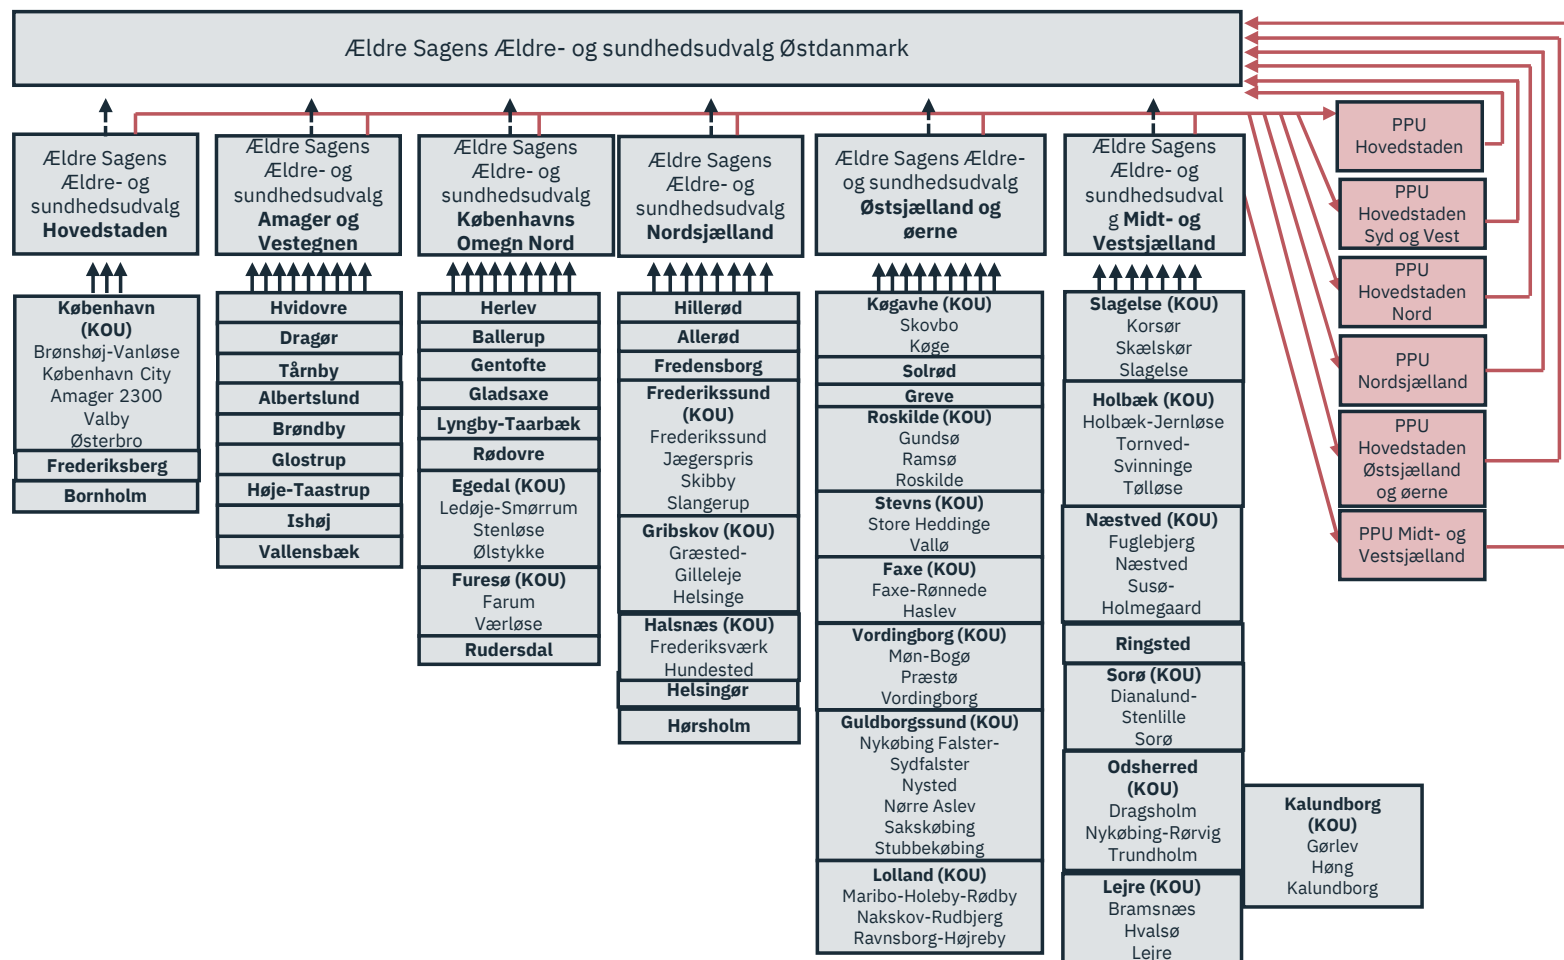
Ældre Sagens Ældre- og sundhedsudvalg Østdanmark

Ældre Sagens Ældre- og sundhedsudvalg **Hovedstaden**

**København (KOU)**
Brønshøj-Vanløse
København City
Amager 2300
Valby
Østerbro

**Frederiksberg**

**Bornholm**

Ældre Sagens Ældre- og sundhedsudvalg **Amager og Vestegnen**

**Hvidovre**

**Dragør**

**Tårnby**

**Albertslund**

**Brøndby**

**Glostrup**

**Høje-Taastrup**

**Ishøj**

**Vallensbæk**

Ældre Sagens Ældre- og sundhedsudvalg **Københavns Omegn Nord**

**Herlev**

**Ballerup**

**Gentofte**

**Gladsaxe**

**Lyngby-Taarbæk**

**Rødovre**

**Egedal (KOU)**
Ledøje-Smørrum
Stenløse
Ølstykke

**Furesø (KOU)**
Farum
Værløse

**Rudersdal**

Ældre Sagens Ældre- og sundhedsudvalg **Nordsjælland**

**Hillerød**

**Allerød**

**Fredensborg**

**Frederikssund (KOU)**
Frederikssund
Jægerspris
Skibby
Slangerup

**Gribskov (KOU)**
Græsted-Gilleleje
Helsinge

**Halsnæs (KOU)**
Frederiksværk
Hundested

**Helsingør**

**Hørsholm**

Ældre Sagens Ældre- og sundhedsudvalg **Østsjælland og øerne**

**Køgavhe (KOU)**
Skovbo
Køge

**Solrød**

**Greve**

**Roskilde (KOU)**
Gundsø
Ramsø
Roskilde

**Stevns (KOU)**
Store Heddinge
Vallø

**Faxe (KOU)**
Faxe-Rønnede
Haslev

**Vordingborg (KOU)**
Møn-Bogø
Præstø
Vordingborg

**Guldborgssund (KOU)**
Nykøbing Falster-Sydfalster
Nysted
Nørre Aslev
Sakskøbing
Stubbekøbing

**Lolland (KOU)**
Maribo-Holeby-Rødby
Nakskov-Rudbjerg
Ravnsborg-Højreby

Ældre Sagens Ældre- og sundhedsudvalg **Midt- og Vestsjælland**

**Slagelse (KOU)**
Korsør
Skælskør
Slagelse

**Holbæk (KOU)**
Holbæk-Jernløse
Tornved-Svinninge
Tølløse

**Næstved (KOU)**
Fuglebjerg
Næstved
Susø-Holmegaard

**Ringsted**

**Sorø (KOU)**
Dianalund-Stenlille
Sorø

**Odsherred (KOU)**
Dragsholm
Nykøbing-Rørvig
Trundholm

**Lejre (KOU)**
Bramsnæs
Hvalsø
Lejre

**Kalundborg (KOU)**
Gørlev
Høng
Kalundborg

PPU Hovedstaden

PPU Hovedstaden Syd og Vest

PPU Hovedstaden Nord

PPU Nordsjælland

PPU Hovedstaden Østsjælland og øerne

PPU Midt- og Vestsjælland